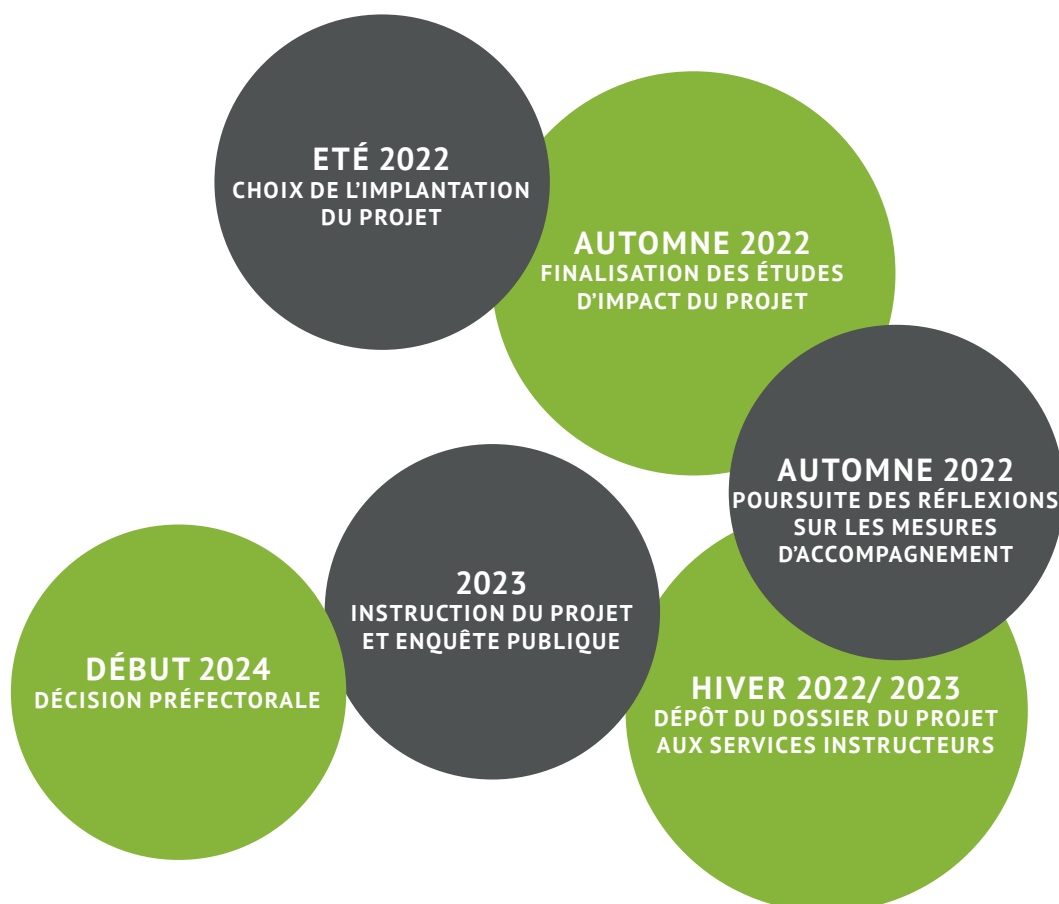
ETÉ 2022
CHOIX DE L'IMPLANTATION DU PROJET

AUTOMNE 2022
FINALISATION DES ÉTUDES D'IMPACT DU PROJET

AUTOMNE 2022
POURSUITE DES RÉFLEXIONS SUR LES MESURES D'ACCOMPAGNEMENT

HIVER 2022/ 2023
DÉPÔT DU DOSSIER DU PROJET AUX SERVICES INSTRUCTEURS

2023
INSTRUCTION DU PROJET ET ENQUÊTE PUBLIQUE

DÉBUT 2024
DÉCISION PRÉFECTORALE